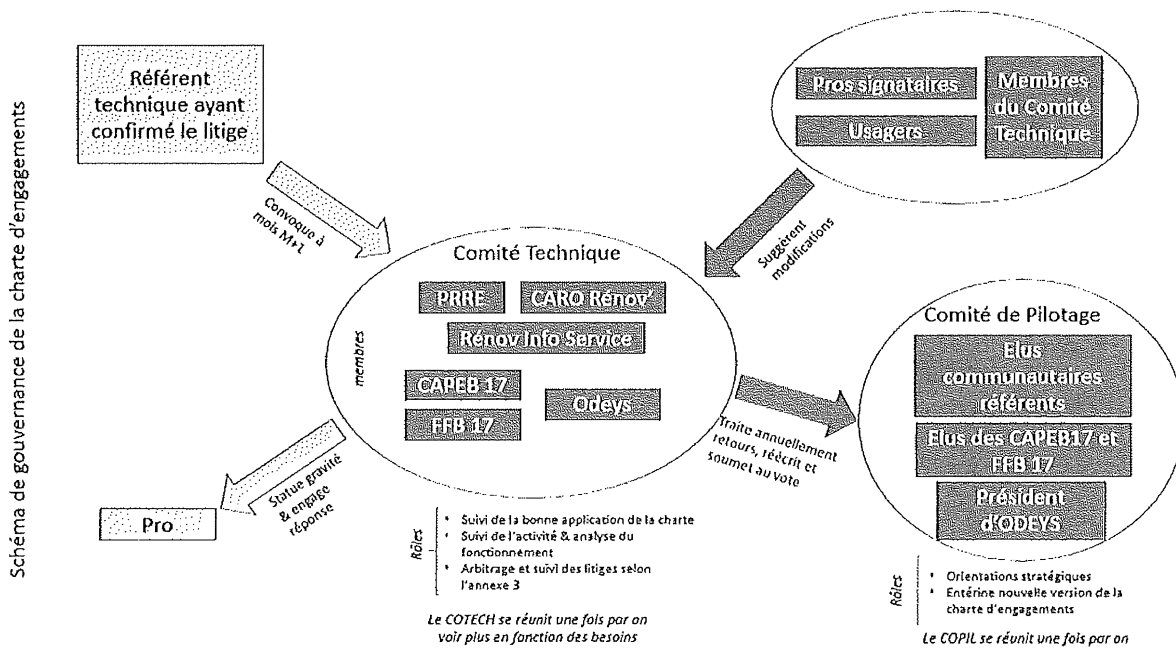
Schéma de gouvernance de la charte d'engagements

Référent technique ayant confirmé le litige

Convoque à mois M+1

Pros signataires

Usagers

Membres du Comité Technique

Suggèrent modifications

Comité Technique

membres

PRRE

CARO Rénov'

Rénov Info Service

CAPEB 17

FFB 17

Odeys

Statue gravité & engage réponse

Pro

Rôles

- Suivi de la bonne application de la charte
- Suivi de l'activité & analyse du fonctionnement
- Arbitrage et suivi des litiges selon l'annexe 3

Le COTECH se réunit une fois par an voir plus en fonction des besoins

Traite annuellement retours, réécrit et soumet au vote

Comité de Pilotage

Elus communautaires référents

Elus des CAPEB17 et FFB 17

Président d'ODEYS

Rôles

- Orientations stratégiques
- Entérine nouvelle version de la charte d'engagements

Le COPIL se réunit une fois par an